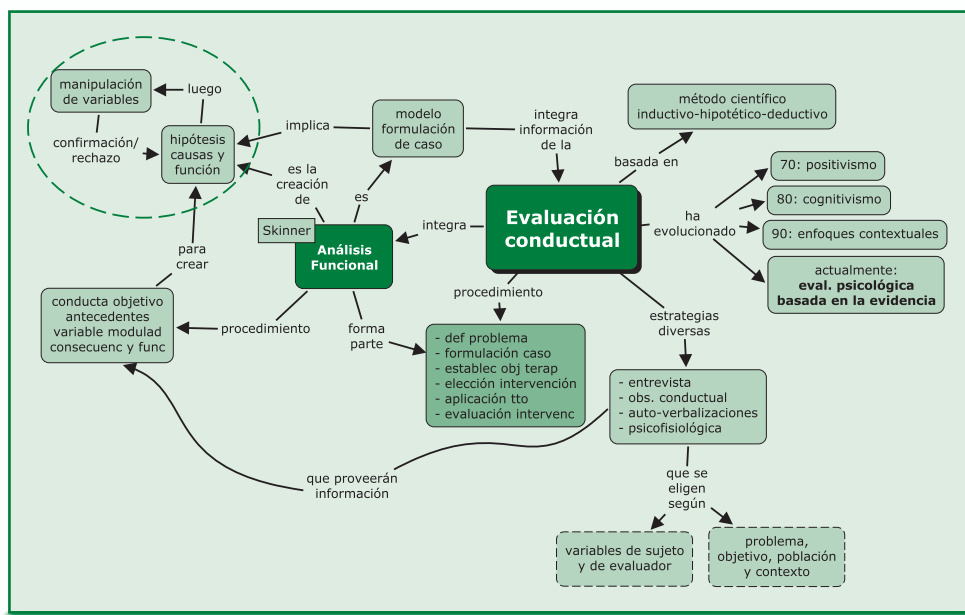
Evaluación conductual

basada en

método científico inductivo-hipotético-deductivo

ha evolucionado

70: positivismo

80: cognitivismo

90: enfoques contextuales

actualmente: eval. psicológica basada en la evidencia

integra información de la

modelo formulación de caso

implica

hipótesis causas y función

luego

manipulación de variables

confirmación/ rechazo

integra

Skinner

Análisis Funcional

es

es la creación de

para crear

conducta objetivo antecedentes variable modulad consecuenc y func

procedimiento

forma parte

procedimiento

- def problema
- formulación caso
- establec obj terap
- elección intervención
- aplicación tto
- evaluación intervenc

estrategias diversas

- entrevista
- obs. conductual
- auto-verbalizaciones
- psicofisiológica

que proveerán información

que se eligen según

variables de sujeto y de evaluador

problema, objetivo, población y contexto